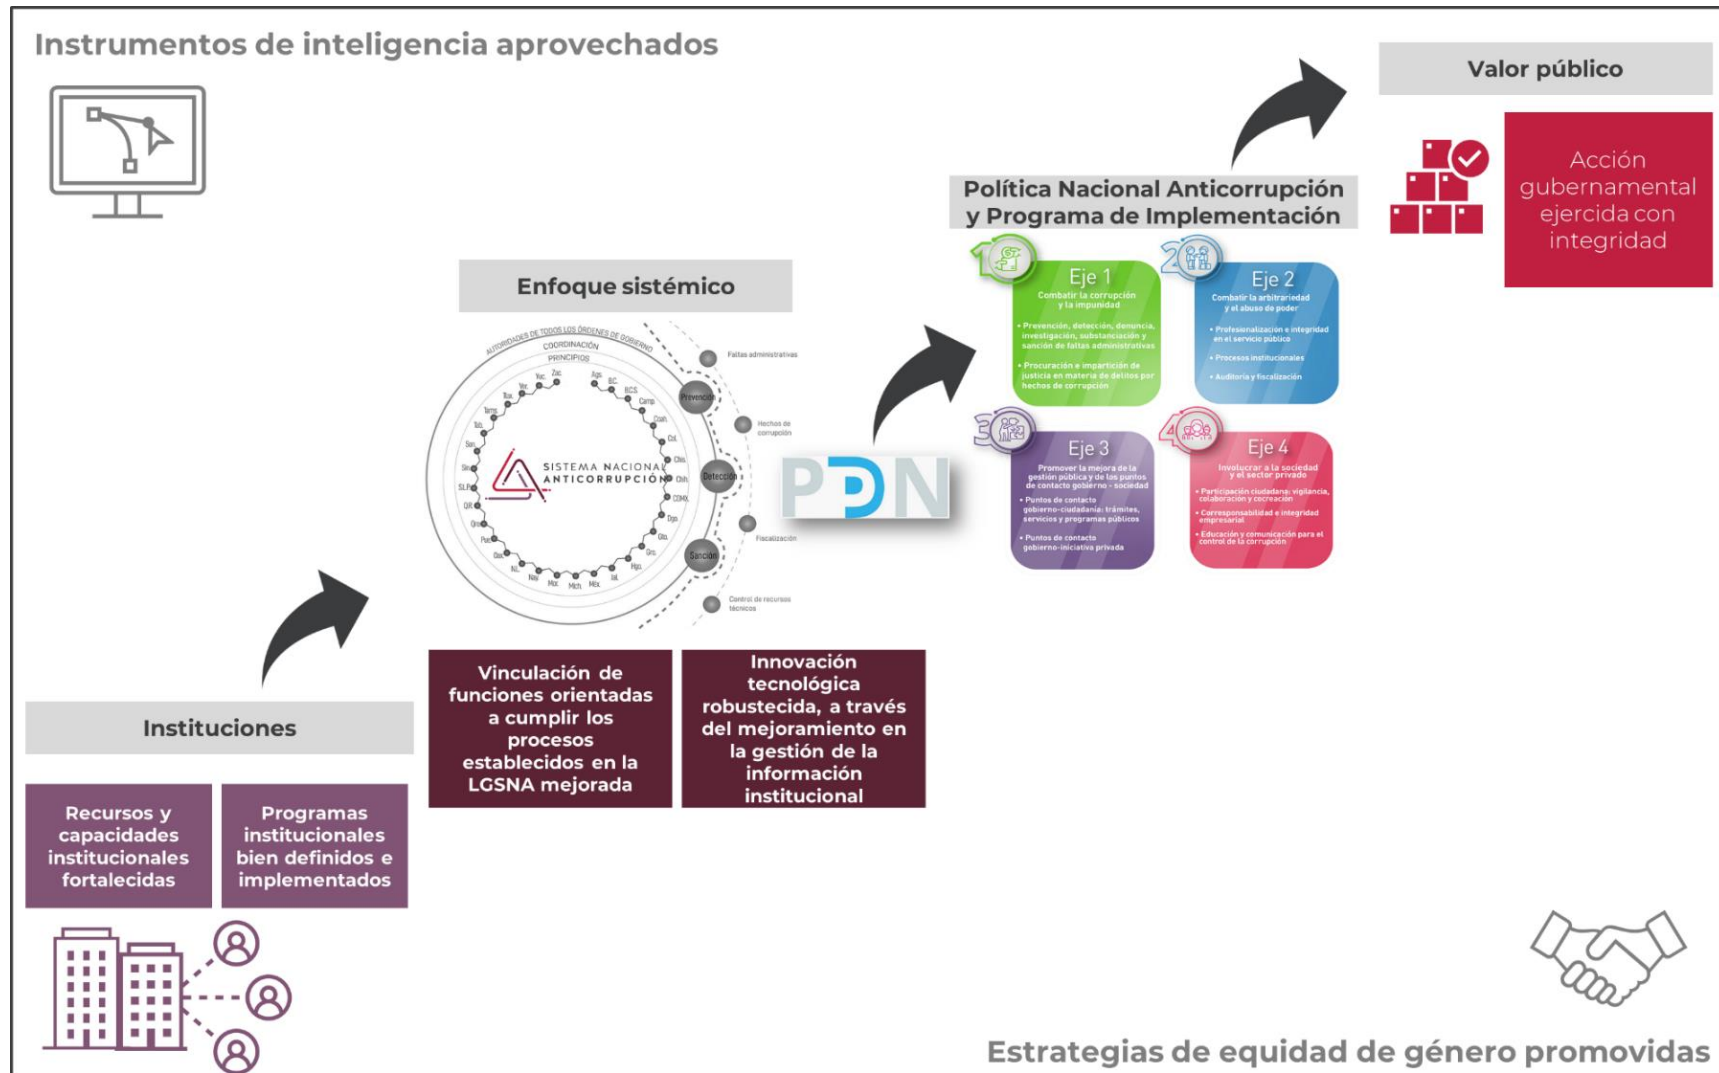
Instrumentos de inteligencia aprovechados

Valor público

Acción gubernamental ejercida con integridad

Política Nacional Anticorrupción y Programa de Implementación

Eje 1
Combatir la corrupción y la impunidad
• Prevención, detección, denuncia, investigación, substanciación y sanción de faltas administrativas
• Procuración e impartición de justicia en materia de delitos por hechos de corrupción

Eje 2
Combatir la arbitrariedad y el abuso de poder
• Profesionalización e integridad en el servicio público
• Procesos institucionales
• Auditoría y fiscalización

Eje 3
Promover la mejora de la gestión pública y de los puntos de contacto gobierno - sociedad
• Puntos de contacto gobierno-ciudadanía: trámites, servicios y programas públicos
• Puntos de contacto gobierno-iniciativa privada

Eje 4
Involucrar a la sociedad y el sector privado
• Participación ciudadana: vigilancia, colaboración y cocreación
• Corresponsabilidad e integridad empresarial
• Educación y comunicación para el control de la corrupción

Enfoque sistémico

AUTORIDADES DE TODOS LOS ÓRDENES DE GOBIERNO
COORDINACIÓN
PRINCIPIOS
SISTEMA NACIONAL ANTICORRUPCIÓN
Prevención
Detección
Sanción
Faltas administrativas
Hechos de corrupción
Fiscalización
Control de recursos técnicos

PDN

Vinculación de funciones orientadas a cumplir los procesos establecidos en la LGSNA mejorada

Innovación tecnológica robustecida, a través del mejoramiento en la gestión de la información institucional

Instituciones

Recursos y capacidades institucionales fortalecidas

Programas institucionales bien definidos e implementados

Estrategias de equidad de género promovidas